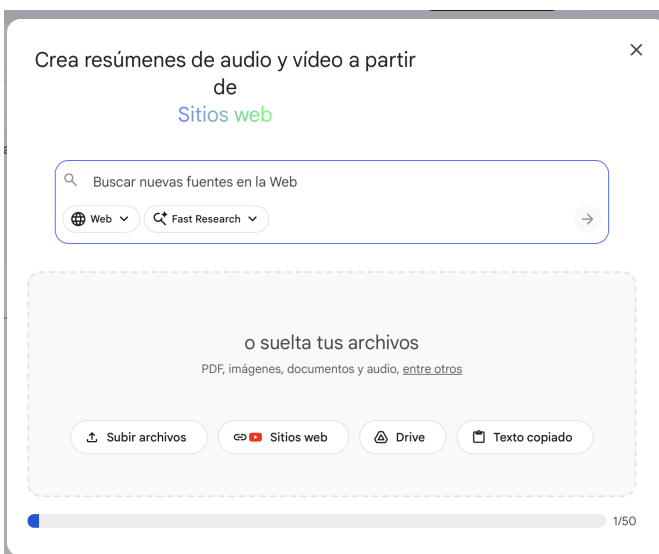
Crea resúmenes de audio y vídeo a partir de
Sitios web

×

Buscar nuevas fuentes en la Web

Web

Fast Research

o suelta tus archivos

PDF, imágenes, documentos y audio, entre otros

Subir archivos

Sitios web

Drive

Texto copiado

1/50